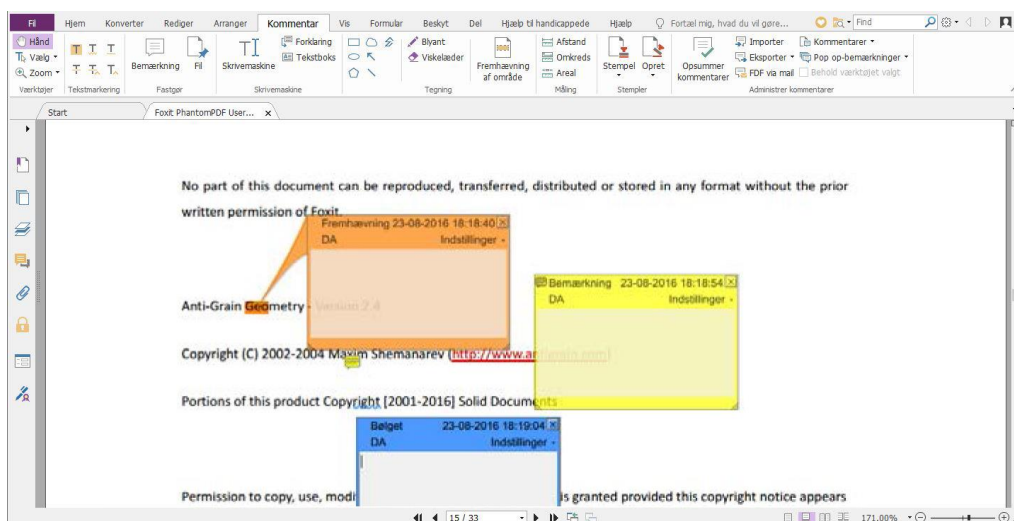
Fil Hjem Konverter Rediger Arranger Kommentar Vis Formular Beskyt Del Hjælp til handicappede Hjælp Fortæl mig, hvad du vil gøre... Find

Hånd Vælg Zoom Værktøjer Tekstmarkering Bemærkning Fil Fastgør Skrivemaskine Forklaring Tekstboks Skrivemaskine Blyant Viskelæder Tegning Fremhævning af område Afstand Omkreds Areal Måling Stempel Opret Stempler Opsummer kommentarer Importer Eksporter FDF via mail Kommentarer Pop op-bemærkninger Behold værktøjet valgt Administrer kommentarer

Start Foxit PhantomPDF User... ×

No part of this document can be reproduced, transferred, distributed or stored in any format without the prior written permission of Foxit.

Fremhævning 23-08-2016 18:18:40
DA Indstillinger

Bemærkning 23-08-2016 18:18:54
DA Indstillinger

Anti-Grain Geometry - Version 2.4

Copyright (C) 2002-2004 Maxim Shemanarev (http://www.antigrain.com)

Portions of this product Copyright [2001-2016] Solid Documents

Bølget 23-08-2016 18:19:04
DA Indstillinger

Permission to copy, use, modi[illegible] is granted provided this copyright notice appears

15 / 33 171,00%